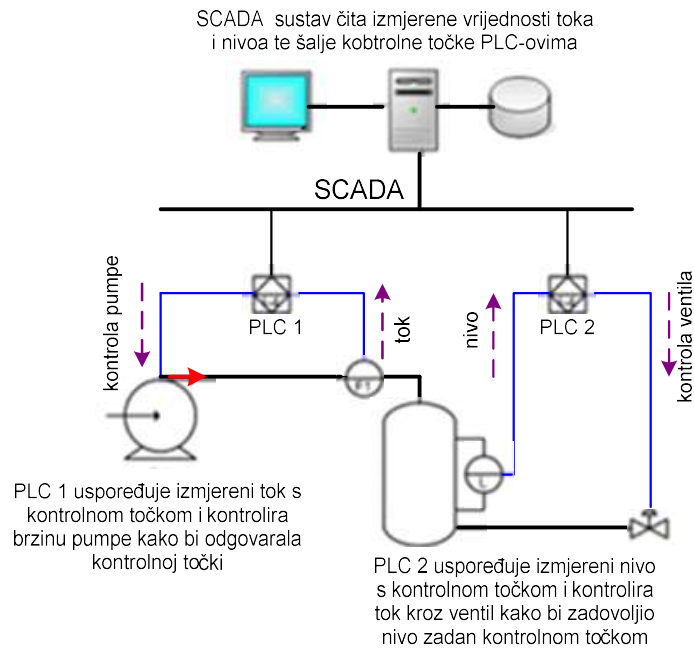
SCADA sustav čita izmjerene vrijednosti toka i nivoa te šalje kobtrolne točke PLC-ovima

SCADA

kontrola pumpe

PLC 1

tok

FT

nivo

PLC 2

kontrola ventila

L

PLC 1 uspoređuje izmjereni tok s kontrolnom točkom i kontrolira brzinu pumpe kako bi odgovarala kontrolnoj točki

PLC 2 uspoređuje izmjereni nivo s kontrolnom točkom i kontrolira tok kroz ventil kako bi zadovoljio nivo zadan kontrolnom točkom